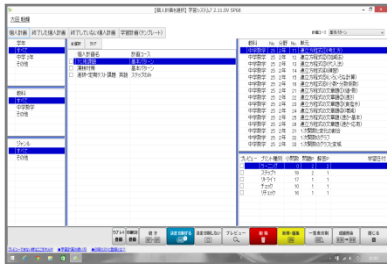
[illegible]

個人計画 | 終了した個人計画 | 終了していない個人計画 | 学習計画(テンプレート)

学年
(すべて)
中学3年
学年

教科
(すべて)
中学数学
学年

ジャンル
(すべて)
学年

全選択 | 解除

個人計画名 | 計画コース
1 二次関数 | 基本パターン
演習教材 | 基本パターン
2 連立一定期テスト課題 | 英語 | スタンダード

教科 | No. | 分野 | No. | 単元
中学数学 | 25 | 2年 | 1 | 連立方程式(文章題)
中学数学 | 25 | 2年 | 2 | 連立方程式(文章題)
中学数学 | 25 | 2年 | 3 | 連立方程式(加減法)
中学数学 | 25 | 2年 | 4 | 連立方程式(代入法)
中学数学 | 25 | 2年 | 5 | 連立方程式(いろいろな計算)
中学数学 | 25 | 2年 | 6 | 連立方程式(A=B=Cの形の計算)
中学数学 | 25 | 2年 | 7 | 連立方程式(文章題)
中学数学 | 25 | 2年 | 8 | 連立方程式(文章題・代金)
中学数学 | 25 | 2年 | 9 | 連立方程式(文章題・速さ)
中学数学 | 25 | 2年 | 10 | 連立方程式(文章題・割合)
中学数学 | 25 | 2年 | 11 | 連立方程式(文章題・整数)
中学数学 | 26 | 2年 | 1 | 一次関数(一次関数)
中学数学 | 26 | 2年 | 2 | 一次関数とグラフ
中学数学 | 26 | 2年 | 3 | 一次関数とグラフ(変域)

プレビュー | プリント種類 | 分類 | 問題 | 解答 | 学習日付
ステップ1 | 19 | 2 | 1
ステップ2 | 17 | 1 | 1
チェック | 10 | 1 | 1
アドバンス | 16 | 1 | 1

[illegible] | 自習教材 | 追加 | 設定登録する | 設定登録しない | プレビュー | 印刷 | 教室一覧表 | 一覧表印刷 | 採点画面 | 閉じる